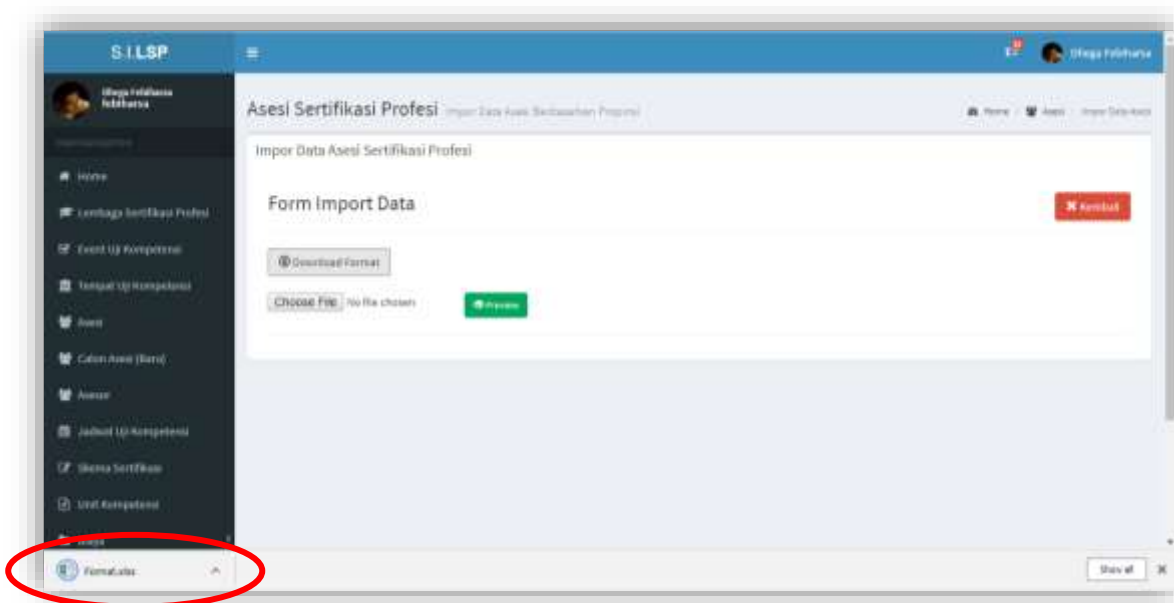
S.I.LSP

Ullega Felifhatsa

Ullega Felifhatsa

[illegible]

Home

Lembaga Sertifikasi Profesi

Event Uji Kompetensi

Tempat Uji Kompetensi

Asesi

Calon Asesi (Baru)

Asesor

Jadwal Uji Kompetensi

Skema Sertifikasi

Unit Kompetensi

Asesi Sertifikasi Profesi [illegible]

Home / Asesi / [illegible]

Impor Data Asesi Sertifikasi Profesi

Form Import Data

Kembali

Download Format

Choose File No file chosen

Preview

Format.xlsx

Show all